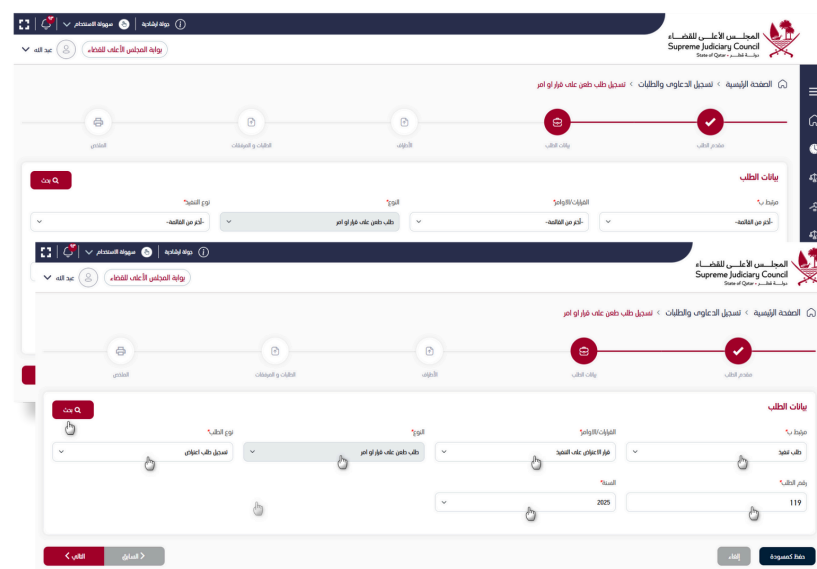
جولة إرشادية
سهولة الاستخدام
المجلــس الأعلــى للقضــاء
Supreme Judiciary Council
State of Qatar - دولــة قطــر
بوابة المجلس الأعلى للقضاء
عبد الله
الصفحة الرئيسية > تسجيل الدعاوى والطلبات > تسجيل طلب طعن على قرار او امر
مقدم الطلب
بيانات الطلب
الأطراف
الطلبات و المرفقات
الملخص
بيانات الطلب
بحث
مرتبط ب*
-أختر من القائمة-
القرارات/الاوامر*
-أختر من القائمة-
النوع*
طلب طعن على قرار او امر
نوع التنفيذ*
-أختر من القائمة-

جولة إرشادية
سهولة الاستخدام
المجلــس الأعلــى للقضــاء
Supreme Judiciary Council
State of Qatar - دولــة قطــر
بوابة المجلس الأعلى للقضاء
عبد الله
الصفحة الرئيسية > تسجيل الدعاوى والطلبات > تسجيل طلب طعن على قرار او امر
مقدم الطلب
بيانات الطلب
الأطراف
الطلبات و المرفقات
الملخص
بيانات الطلب
بحث
مرتبط ب*
طلب تنفيذ
القرارات/الاوامر*
قرار الاعتراض على التنفيذ
النوع*
طلب طعن على قرار او امر
نوع الطلب*
تسجيل طلب اعتراض
رقم الطلب*
119
السنة*
2025
حفظ كمسودة
إلغاء
السابق
التالي